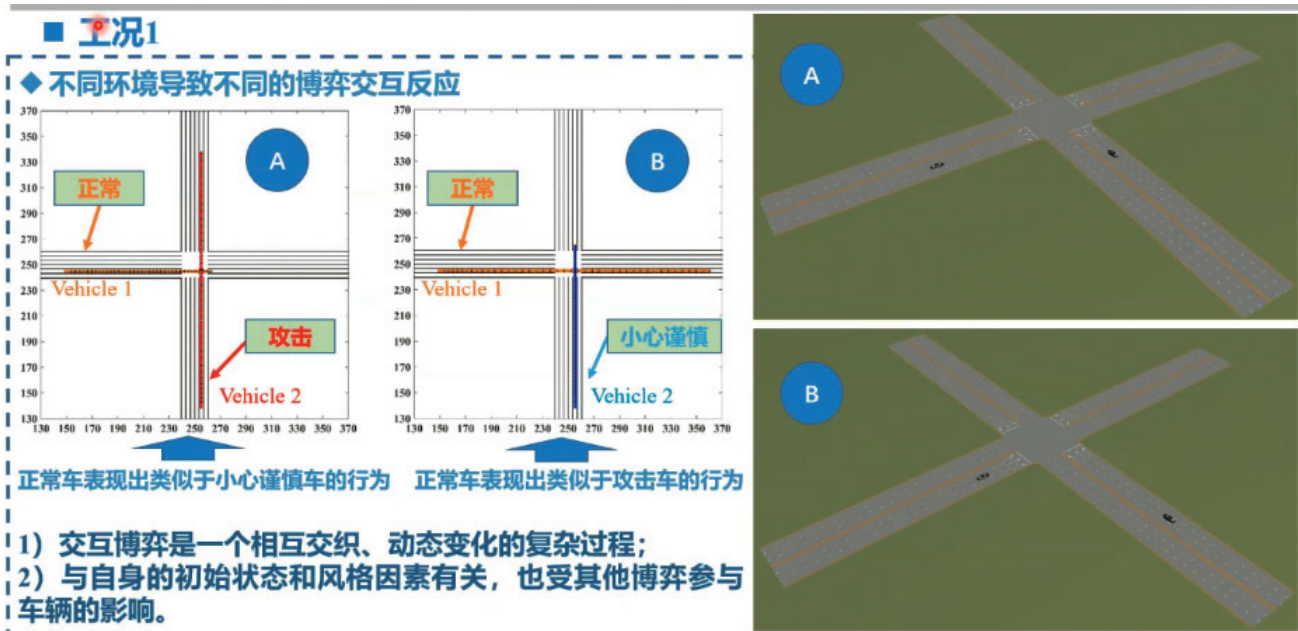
■ 工况1

◆ 不同环境导致不同的博弈交互反应

370
350
330
310
290
270
250
230
210
190
170
150
130
130 150 170 190 210 230 250 270 290 310 330 350 370

A

正常

Vehicle 1

攻击

Vehicle 2

370
350
330
310
290
270
250
230
210
190
170
150
130
130 150 170 190 210 230 250 270 290 310 330 350 370

B

正常

Vehicle 1

小心谨慎

Vehicle 2

正常车表现出类似于小心谨慎车的行为

正常车表现出类似于攻击车的行为

1）交互博弈是一个相互交织、动态变化的复杂过程；
2）与自身的初始状态和风格因素有关，也受其他博弈参与车辆的影响。

A

B